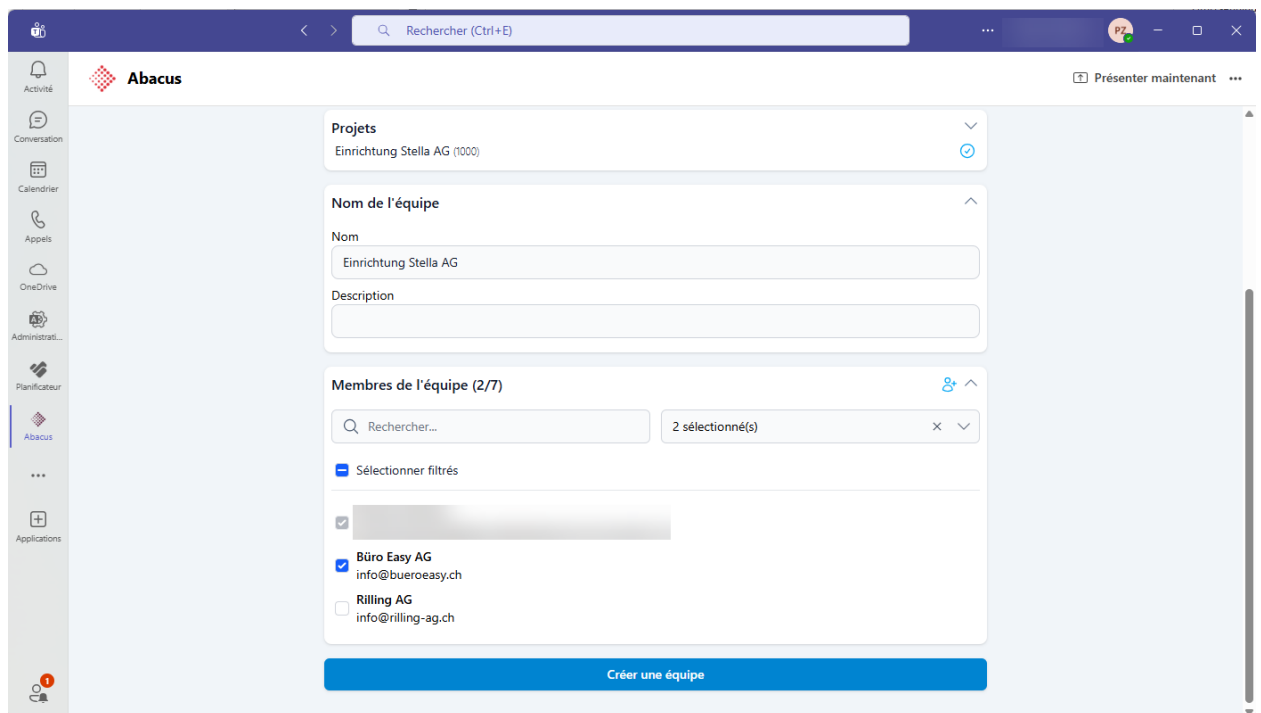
Rechercher (Ctrl+E)

PZ

Activité
Conversation
Calendrier
Appels
OneDrive
Administrati...
Planificateur
Abacus
•••
Applications

Abacus

Présenter maintenant •••

Projets
Einrichtung Stella AG (1000)

Nom de l'équipe
Nom
Einrichtung Stella AG
Description

Membres de l'équipe (2/7)
Rechercher...
2 sélectionné(s)
Sélectionner filtrés

Büro Easy AG
info@bueroeasy.ch
Rilling AG
info@rilling-ag.ch

Créer une équipe

1